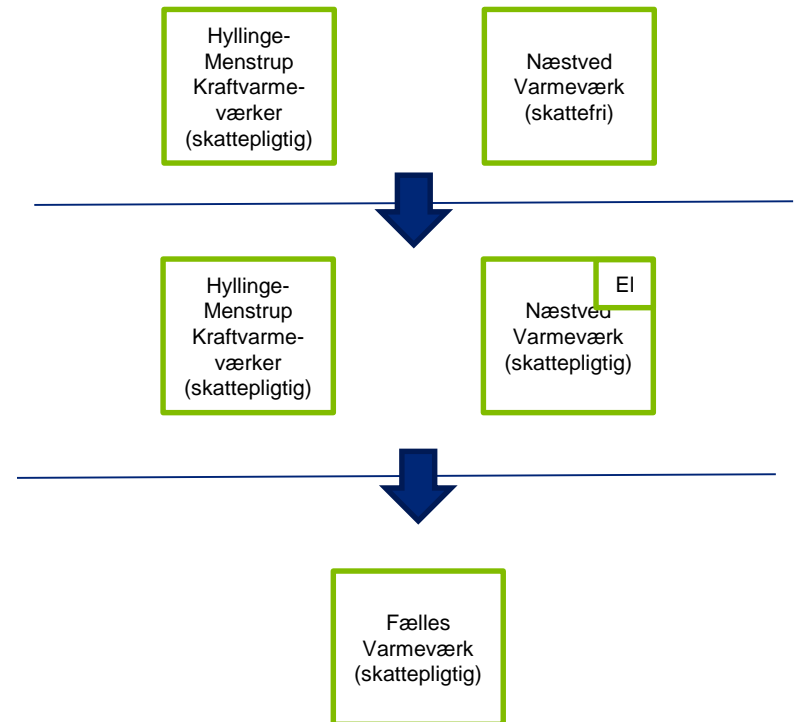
Hyllinge-Menstrup Kraftvarmeværker (skattepligtig)

Næstved Varmeværk (skattefri)

Hyllinge-Menstrup Kraftvarmeværker (skattepligtig)

El

Næstved Varmeværk (skattepligtig)

Fælles Varmeværk (skattepligtig)